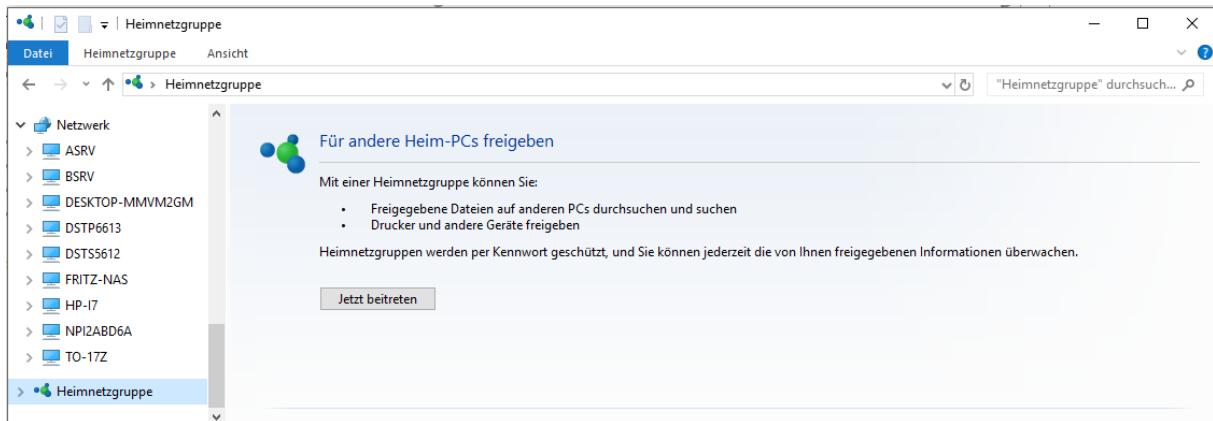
Heimnetzgruppe

Datei Heimnetzgruppe Ansicht

Heimnetzgruppe

"Heimnetzgruppe" durchsuch...

Netzwerk
ASRV
BSRV
DESKTOP-MMVM2GM
DSTP6613
DSTS5612
FRITZ-NAS
HP-I7
NPI2ABD6A
TO-17Z
Heimnetzgruppe

Für andere Heim-PCs freigeben

Mit einer Heimnetzgruppe können Sie:

- Freigegebene Dateien auf anderen PCs durchsuchen und suchen
- Drucker und andere Geräte freigeben

Heimnetzgruppen werden per Kennwort geschützt, und Sie können jederzeit die von Ihnen freigegebenen Informationen überwachen.

Jetzt beitreten